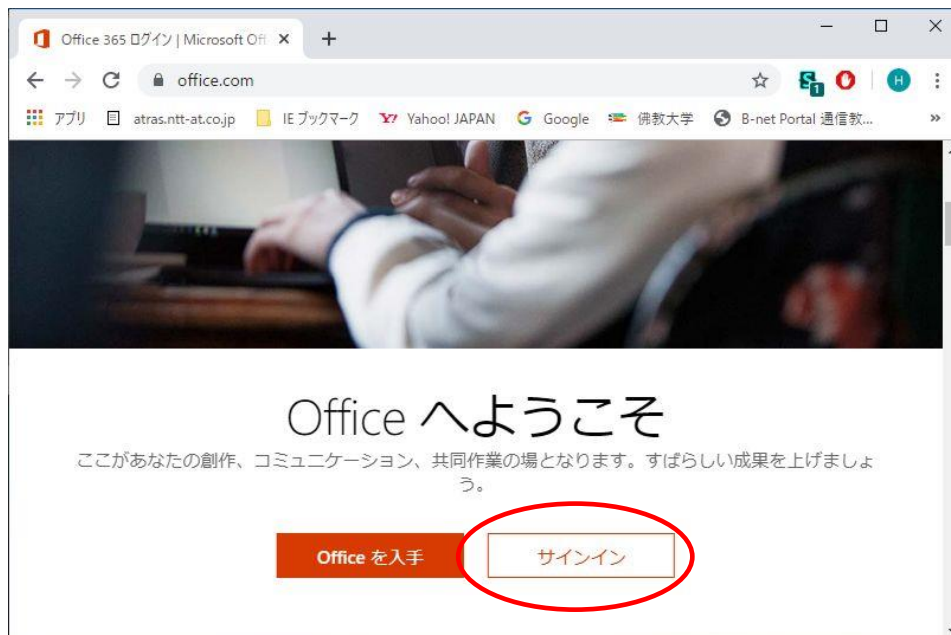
Office 365 ログイン | Microsoft Off ×

office.com

アプリ atras.ntt-at.co.jp IE ブックマーク Yahoo! JAPAN Google 佛教大学 B-net Portal 通信教...

Office へようこそ

ここがあなたの創作、コミュニケーション、共同作業の場となります。すばらしい成果を上げましょう。

Office を入手

サインイン